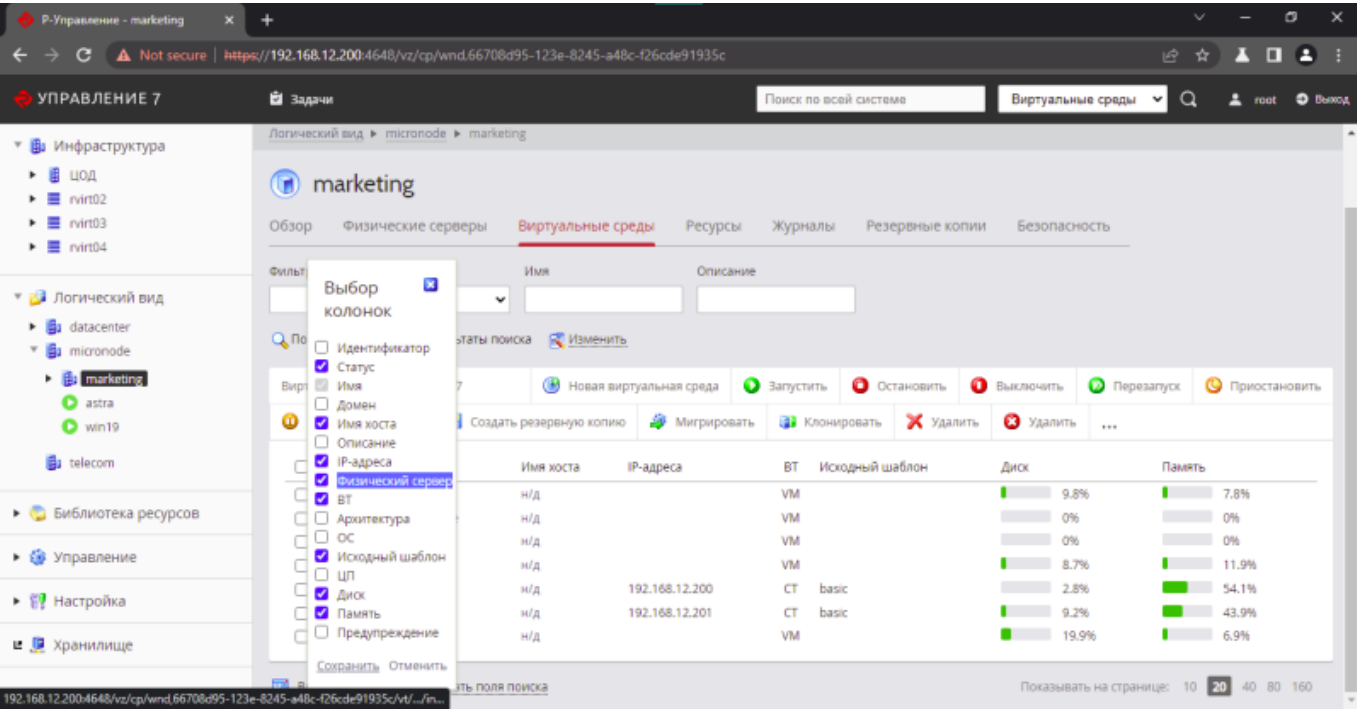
Р-Управление - marketing ×
+

Not secure | https://192.168.12.200:4648/vz/cp/wnd.66708d95-123e-8245-a48c-f26cde91935c

УПРАВЛЕНИЕ 7
Задачи
Поиск по всей системе
Виртуальные среды
root
Выход

Инфраструктура
ЦОД
rvirt02
rvirt03
rvirt04

Логический вид
datacenter
micronode
marketing
astra
win19
telecom

Библиотека ресурсов
Управление
Настройка
Хранилище

Логический вид ▸ micronode ▸ marketing

marketing

Обзор | Физические серверы | Виртуальные среды | Ресурсы | Журналы | Резервные копии | Безопасность

Фильт
Имя
Описание

По
таты поиска
Изменить

Вирт
7
Новая виртуальная среда
Запустить
Остановить
Выключить
Перезапуск
Приостановить

Создать резервную копию
Мигрировать
Клонировать
Удалить
Удалить
...

Выбор колонок
Идентификатор
Статус
Имя
Домен
Имя хоста
Описание
IP-адреса
Физический сервер
ВТ
Архитектура
ОС
Исходный шаблон
ЦП
Диск
Память
Предупреждение
Сохранить
Отменить

| Имя хоста | IP-адреса | ВТ | Исходный шаблон | Диск | Память |
|---|---|---|---|---|---|
| н/д | | VM | | 9.8% | 7.8% |
| н/д | | VM | | 0% | 0% |
| н/д | | VM | | 0% | 0% |
| н/д | | VM | | 8.7% | 11.9% |
| н/д | 192.168.12.200 | CT | basic | 2.8% | 54.1% |
| н/д | 192.168.12.201 | CT | basic | 9.2% | 43.9% |
| н/д | | VM | | 19.9% | 6.9% |

ать поля поиска
Показывать на странице: 10 20 40 80 160

192.168.12.200:4648/vz/cp/wnd.66708d95-123e-8245-a48c-f26cde91935c/vt/.../in...